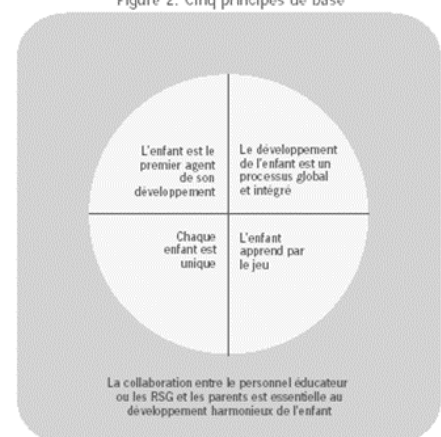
Figure 2. Cinq principes de base

L'enfant est le premier agent de son développement

Le développement de l'enfant est un processus global et intégré

Chaque enfant est unique

L'enfant apprend par le jeu

La collaboration entre le personnel éducateur ou les RSG et les parents est essentielle au développement harmonieux de l'enfant